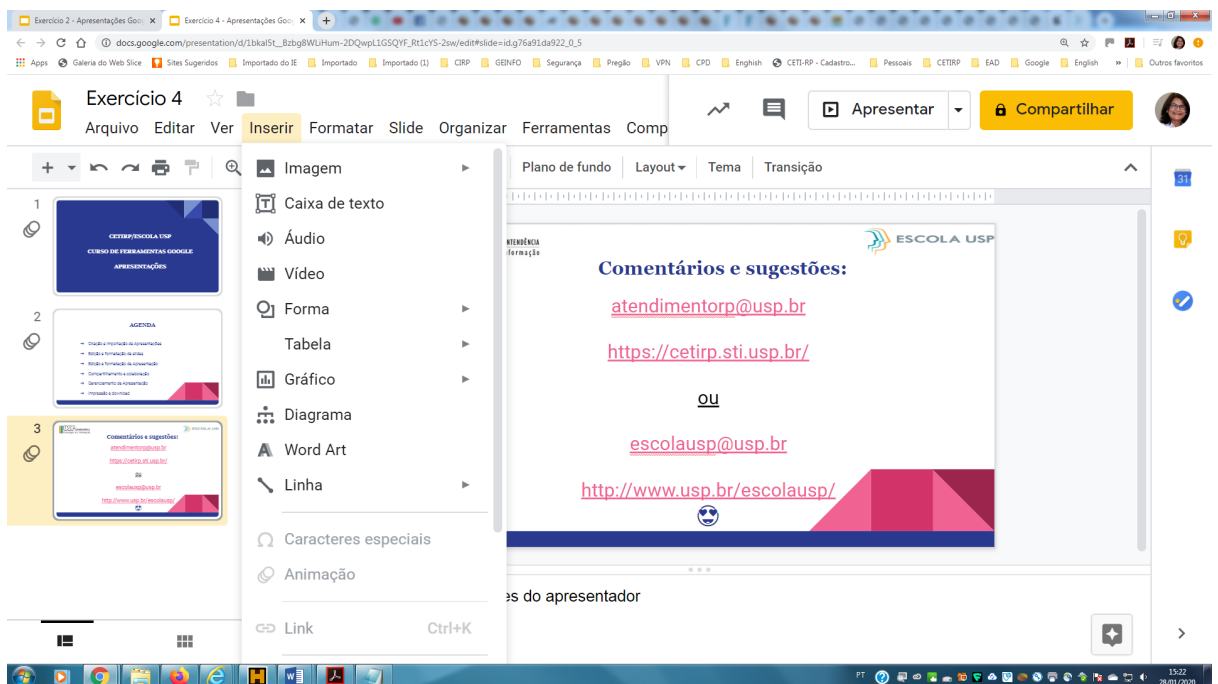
Exercício 2 - Apresentações Goo ×
Exercício 4 - Apresentações Goo ×
docs.google.com/presentation/d/1bkal5t__Bzbg8WLiHum-2DQwpL1GSQYF_Rt1cYS-2sw/edit#slide=id.g76a91da922_0_5
Apps Galeria do Web Slice Sites Sugeridos Importado do IE Importado Importado (1) CIRP GEINFO Segurança Pregão VPN CPD Enghish CETI-RP - Cadastro... Pessoais CETIRP EAD Google English » Outros favoritos

Exercício 4
Arquivo Editar Ver Inserir Formatar Slide Organizar Ferramentas Comp
Apresentar
Compartilhar

Plano de fundo Layout Tema Transição

Imagem
Caixa de texto
Áudio
Vídeo
Forma
Tabela
Gráfico
Diagrama
Word Art
Linha
Caracteres especiais
Animação
Link Ctrl+K

1
CETIRP/ESCOLA USP
CURSO DE FERRAMENTAS GOOGLE
APRESENTAÇÕES

2
AGENDA

3
Comentários e sugestões:
atendimentorp@usp.br
https://cetirp.sti.usp.br/
ou
escolausp@usp.br
http://www.usp.br/escolausp/

ESCOLA USP
Comentários e sugestões:
atendimentorp@usp.br
https://cetirp.sti.usp.br/
ou
escolausp@usp.br
http://www.usp.br/escolausp/

es do apresentador

PT 15:22 28/01/2020